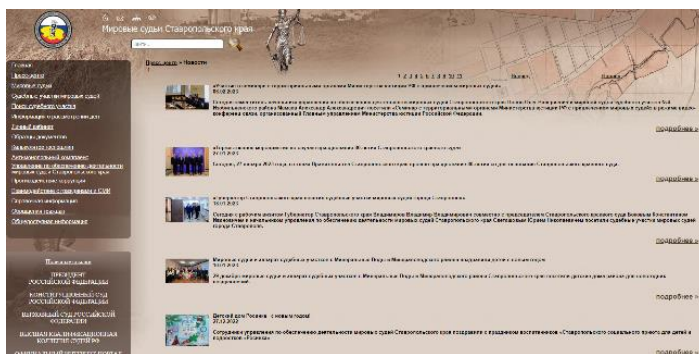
Мировые судьи Ставропольского края

Главная
Новости
Мировые судьи
Судебные участки
Порядок работы
Информация
Обращения граждан
Обращения
Ставропольский край
Статистика
Взаимодействие со СМИ
Справочная информация
Отзывы
Объявления

Главная » Новости

1 2 3 4 5 6 7 8 9 10 11

подробнее »

подробнее »

подробнее »

подробнее »

подробнее »

ПРЕЗИДЕНТ РОССИЙСКОЙ ФЕДЕРАЦИИ
КОНСТИТУЦИОННЫЙ СУД РОССИЙСКОЙ ФЕДЕРАЦИИ
ВЕРХОВНЫЙ СУД РОССИЙСКОЙ ФЕДЕРАЦИИ